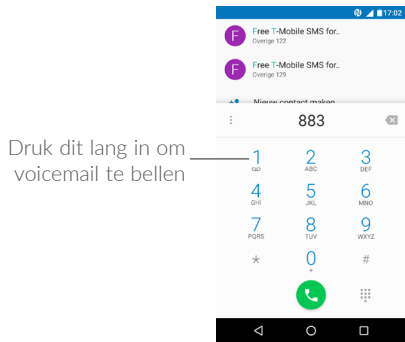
17:02

F Free T-Mobile SMS for..
Overige 122

F Free T-Mobile SMS for..
Overige 129

Nieuw contact maken

883

Druk dit lang in om voicemail te bellen

1
ꝏ
2
ABC
3
DEF
4
GHI
5
JKL
6
MNO
7
PQRS
8
TUV
9
WXYZ
*
0
+
#